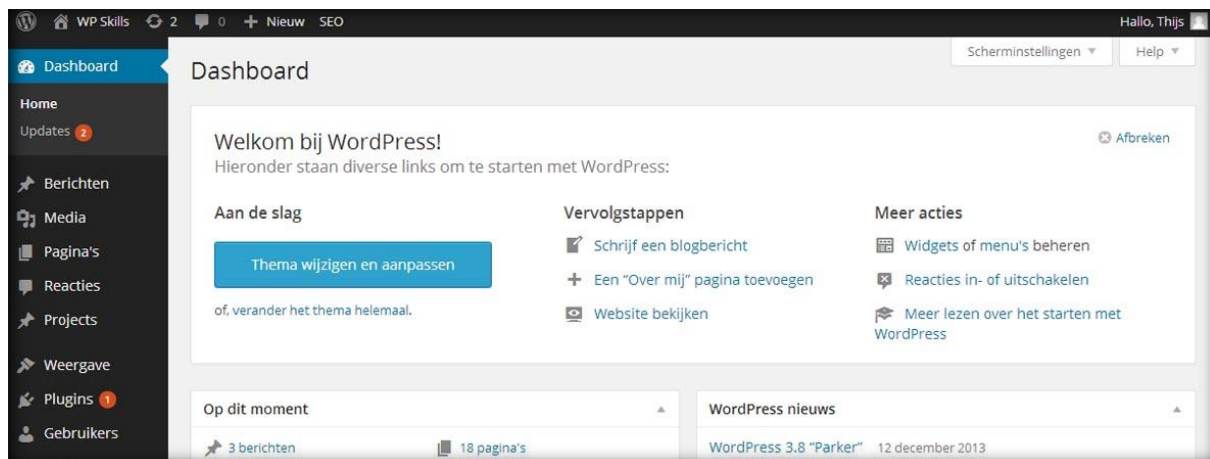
WP Skills 2 0 + Nieuw SEO

Hallo, Thijs

Dashboard

Home

Updates 2

Berichten

Media

Pagina's

Reacties

Projects

Weergave

Plugins 1

Gebruikers

Dashboard

Scherminstellingen ▼

Help ▼

Welkom bij WordPress!

Hieronder staan diverse links om te starten met WordPress:

Afbreken

Aan de slag

Thema wijzigen en aanpassen

of, verander het thema helemaal.

Vervolgstappen

Schrijf een blogbericht

+ Een "Over mij" pagina toevoegen

Website bekijken

Meer acties

Widgets of menu's beheren

Reacties in- of uitschakelen

Meer lezen over het starten met WordPress

Op dit moment

3 berichten

18 pagina's

WordPress nieuws

WordPress 3.8 "Parker" 12 december 2013